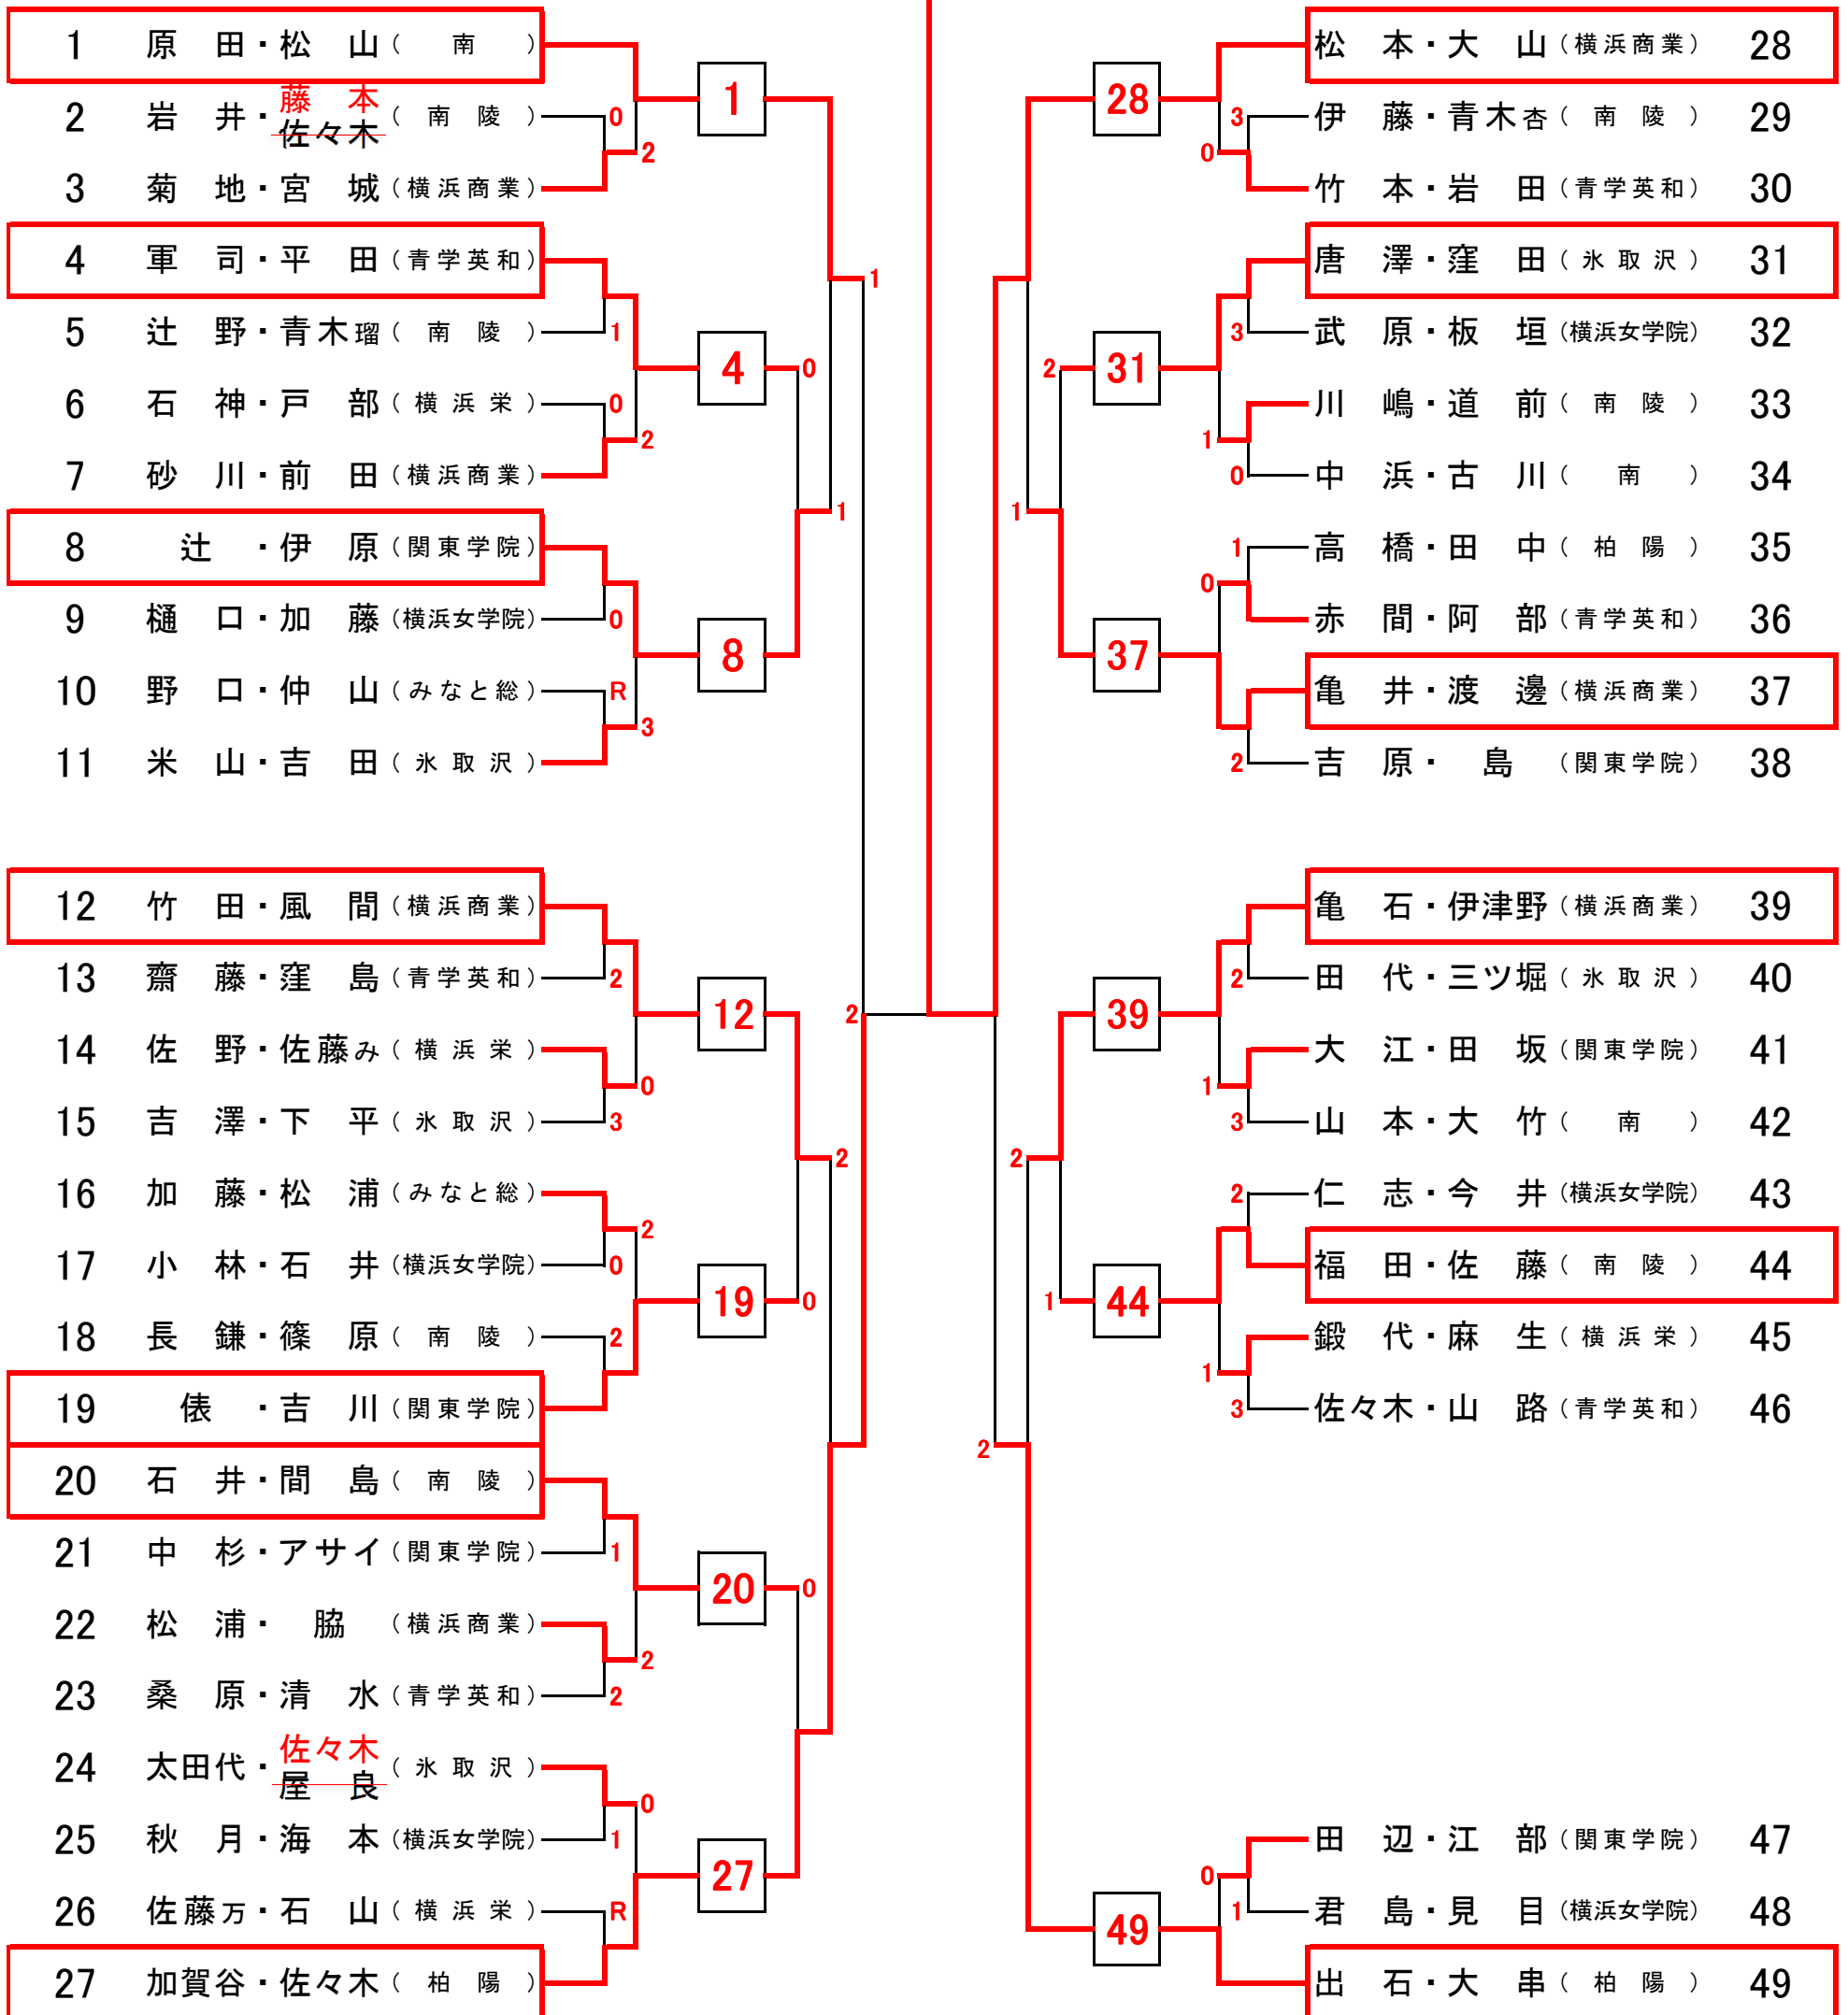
1 原 田・松 山（ 南 ）
2 岩 井・藤 本 佐々木（ 南 陵 ）
3 菊 地・宮 城（横浜商業）
4 軍 司・平 田（青学英和）
5 辻 野・青木瑠（ 南 陵 ）
6 石 神・戸 部（ 横 浜 栄 ）
7 砂 川・前 田（横浜商業）
8 辻 ・伊 原（関東学院）
9 樋 口・加 藤（横浜女学院）
10 野 口・仲 山（みなと総）
11 米 山・吉 田（ 氷 取 沢 ）
12 竹 田・風 間（横浜商業）
13 齋 藤・窪 島（青学英和）
14 佐 野・佐藤み（ 横 浜 栄 ）
15 吉 澤・下 平（ 氷 取 沢 ）
16 加 藤・松 浦（みなと総）
17 小 林・石 井（横浜女学院）
18 長 鎌・篠 原（ 南 陵 ）
19 俵 ・吉 川（関東学院）
20 石 井・間 島（ 南 陵 ）
21 中 杉・アサイ（関東学院）
22 松 浦・ 脇（横浜商業）
23 桑 原・清 水（青学英和）
24 太田代・佐々木 屋 良（ 氷 取 沢 ）
25 秋 月・海 本（横浜女学院）
26 佐藤万・石 山（ 横 浜 栄 ）
27 加賀谷・佐々木（ 柏 陽 ）

0 2 1
1 0 2 4 0
0 R 3 8 1 1
2 0 3 12
2 0 2 19 0 2
1 2 2 20 0
0 1 R 27 2

松 本・大 山（横浜商業） 28
伊 藤・青木杏（ 南 陵 ） 29
竹 本・岩 田（青学英和） 30
唐 澤・窪 田（ 氷 取 沢 ） 31
武 原・板 垣（横浜女学院） 32
川 嶋・道 前（ 南 陵 ） 33
中 浜・古 川（ 南 ） 34
高 橋・田 中（ 柏 陽 ） 35
赤 間・阿 部（青学英和） 36
亀 井・渡 邊（横浜商業） 37
吉 原・ 島（関東学院） 38
亀 石・伊津野（横浜商業） 39
田 代・三ツ堀（ 氷 取 沢 ） 40
大 江・田 坂（関東学院） 41
山 本・大 竹（ 南 ） 42
仁 志・今 井（横浜女学院） 43
福 田・佐 藤（ 南 陵 ） 44
鍛 代・麻 生（ 横 浜 栄 ） 45
佐々木・山 路（青学英和） 46
田 辺・江 部（関東学院） 47
君 島・見 目（横浜女学院） 48
出 石・大 串（ 柏 陽 ） 49

28 3 0
31 3 1 1 0 2
37 1 0 2 1
39 2 1 3
44 2 1 1 3 2 2
49 0 1